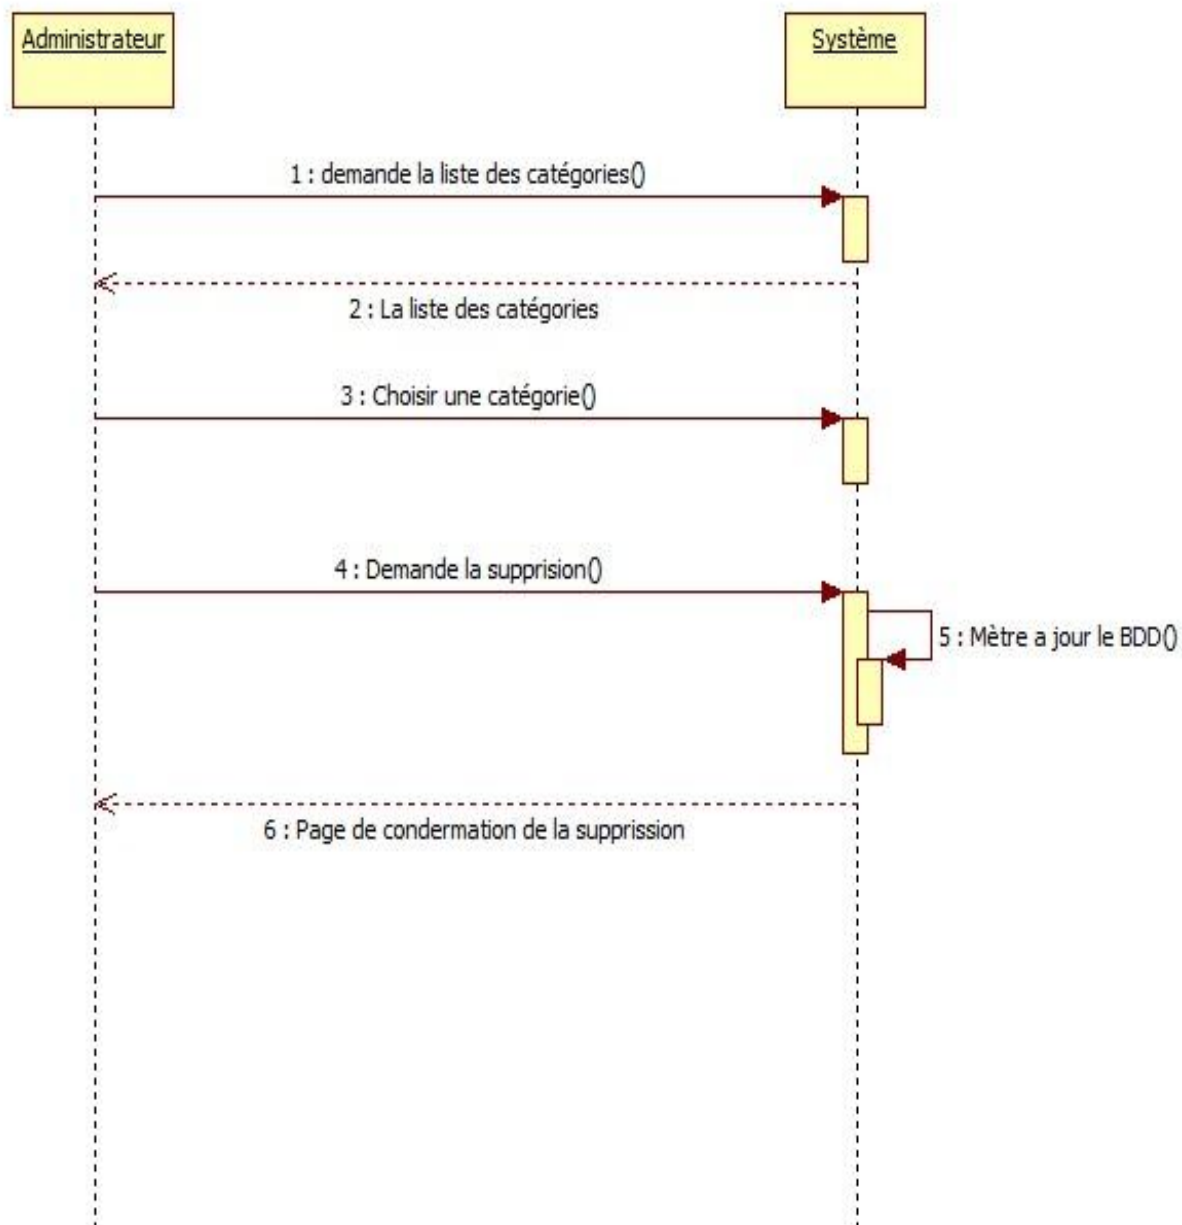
Administrateur

Système

1 : demande la liste des catégories()

2 : La liste des catégories

3 : Choisir une catégorie()

4 : Demande la supprision()

5 : Mètre a jour le BDD()

6 : Page de condermation de la supprission